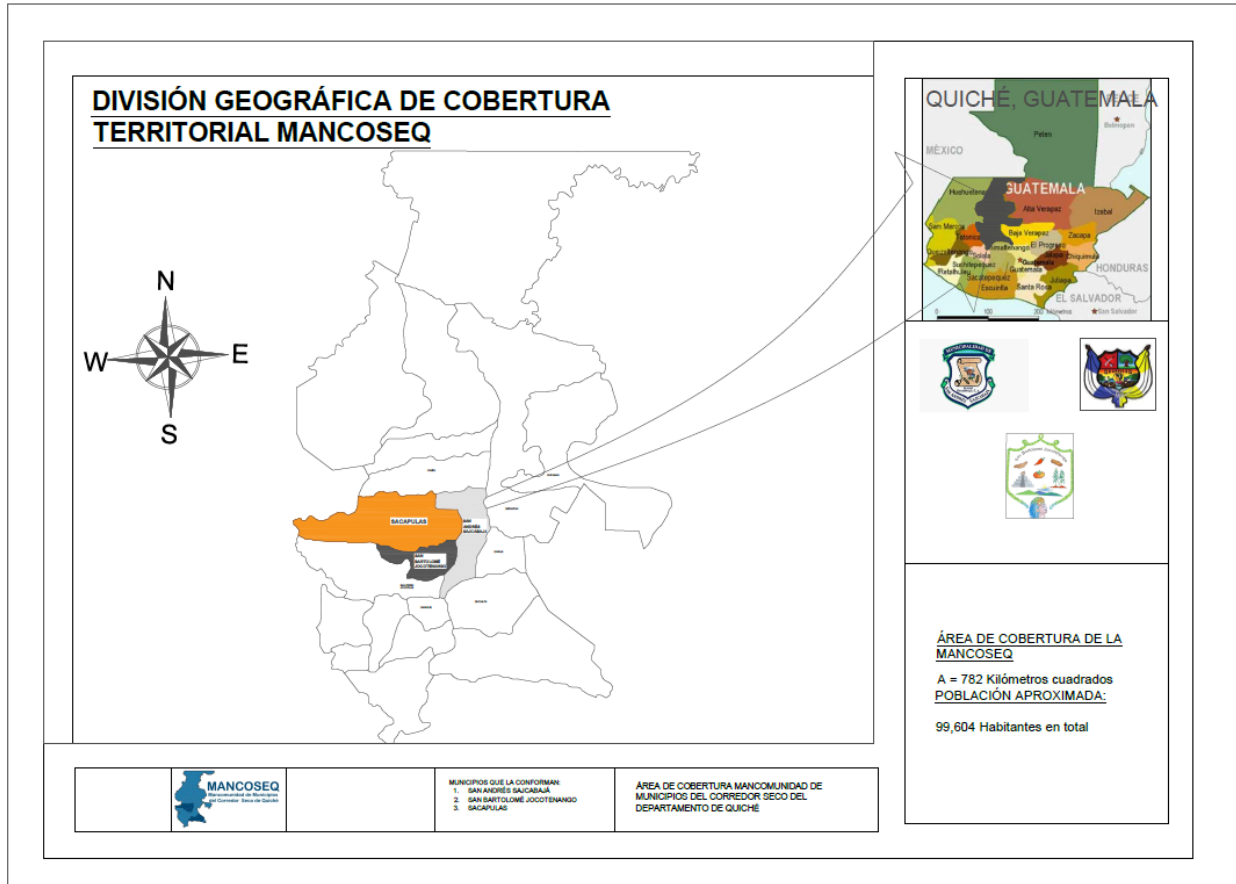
DIVISIÓN GEOGRÁFICA DE COBERTURA TERRITORIAL MANCOSEQ

N
W
E
S

SACAPULAS
SAN ANDRÉS SAJCABAJÁ
SAN BARTOLOMÉ JOCOTENANGO

QUICHÉ, GUATEMALA
MÉXICO
Petén
Belmopan
GUATEMALA
Huehuetenango
Alta Verapaz
Izabal
San Marcos
Baja Verapaz
Zacapa
Chimaltenango
El Progreso
Sololá
Suchitepéquez
Guatemala
Chiquimula
Retalhuleu
Sacatepéquez
Jalapa
Jutiapa
Escuintla
Santa Rosa
HONDURAS
EL SALVADOR
San Salvador
0
100
200 Kilómetros

ÁREA DE COBERTURA DE LA MANCOSEQ
A = 782 Kilómetros cuadrados
POBLACIÓN APROXIMADA:
99,604 Habitantes en total

MANCOSEQ
Mancomunidad de Municipios del Corredor Seco de Quiché

MUNICIPIOS QUE LA CONFORMAN:
1. SAN ANDRÉS SAJCABAJÁ
2. SAN BARTOLOMÉ JOCOTENANGO
3. SACAPULAS

ÁREA DE COBERTURA MANCOMUNIDAD DE MUNICIPIOS DEL CORREDOR SECO DEL DEPARTAMENTO DE QUICHÉ